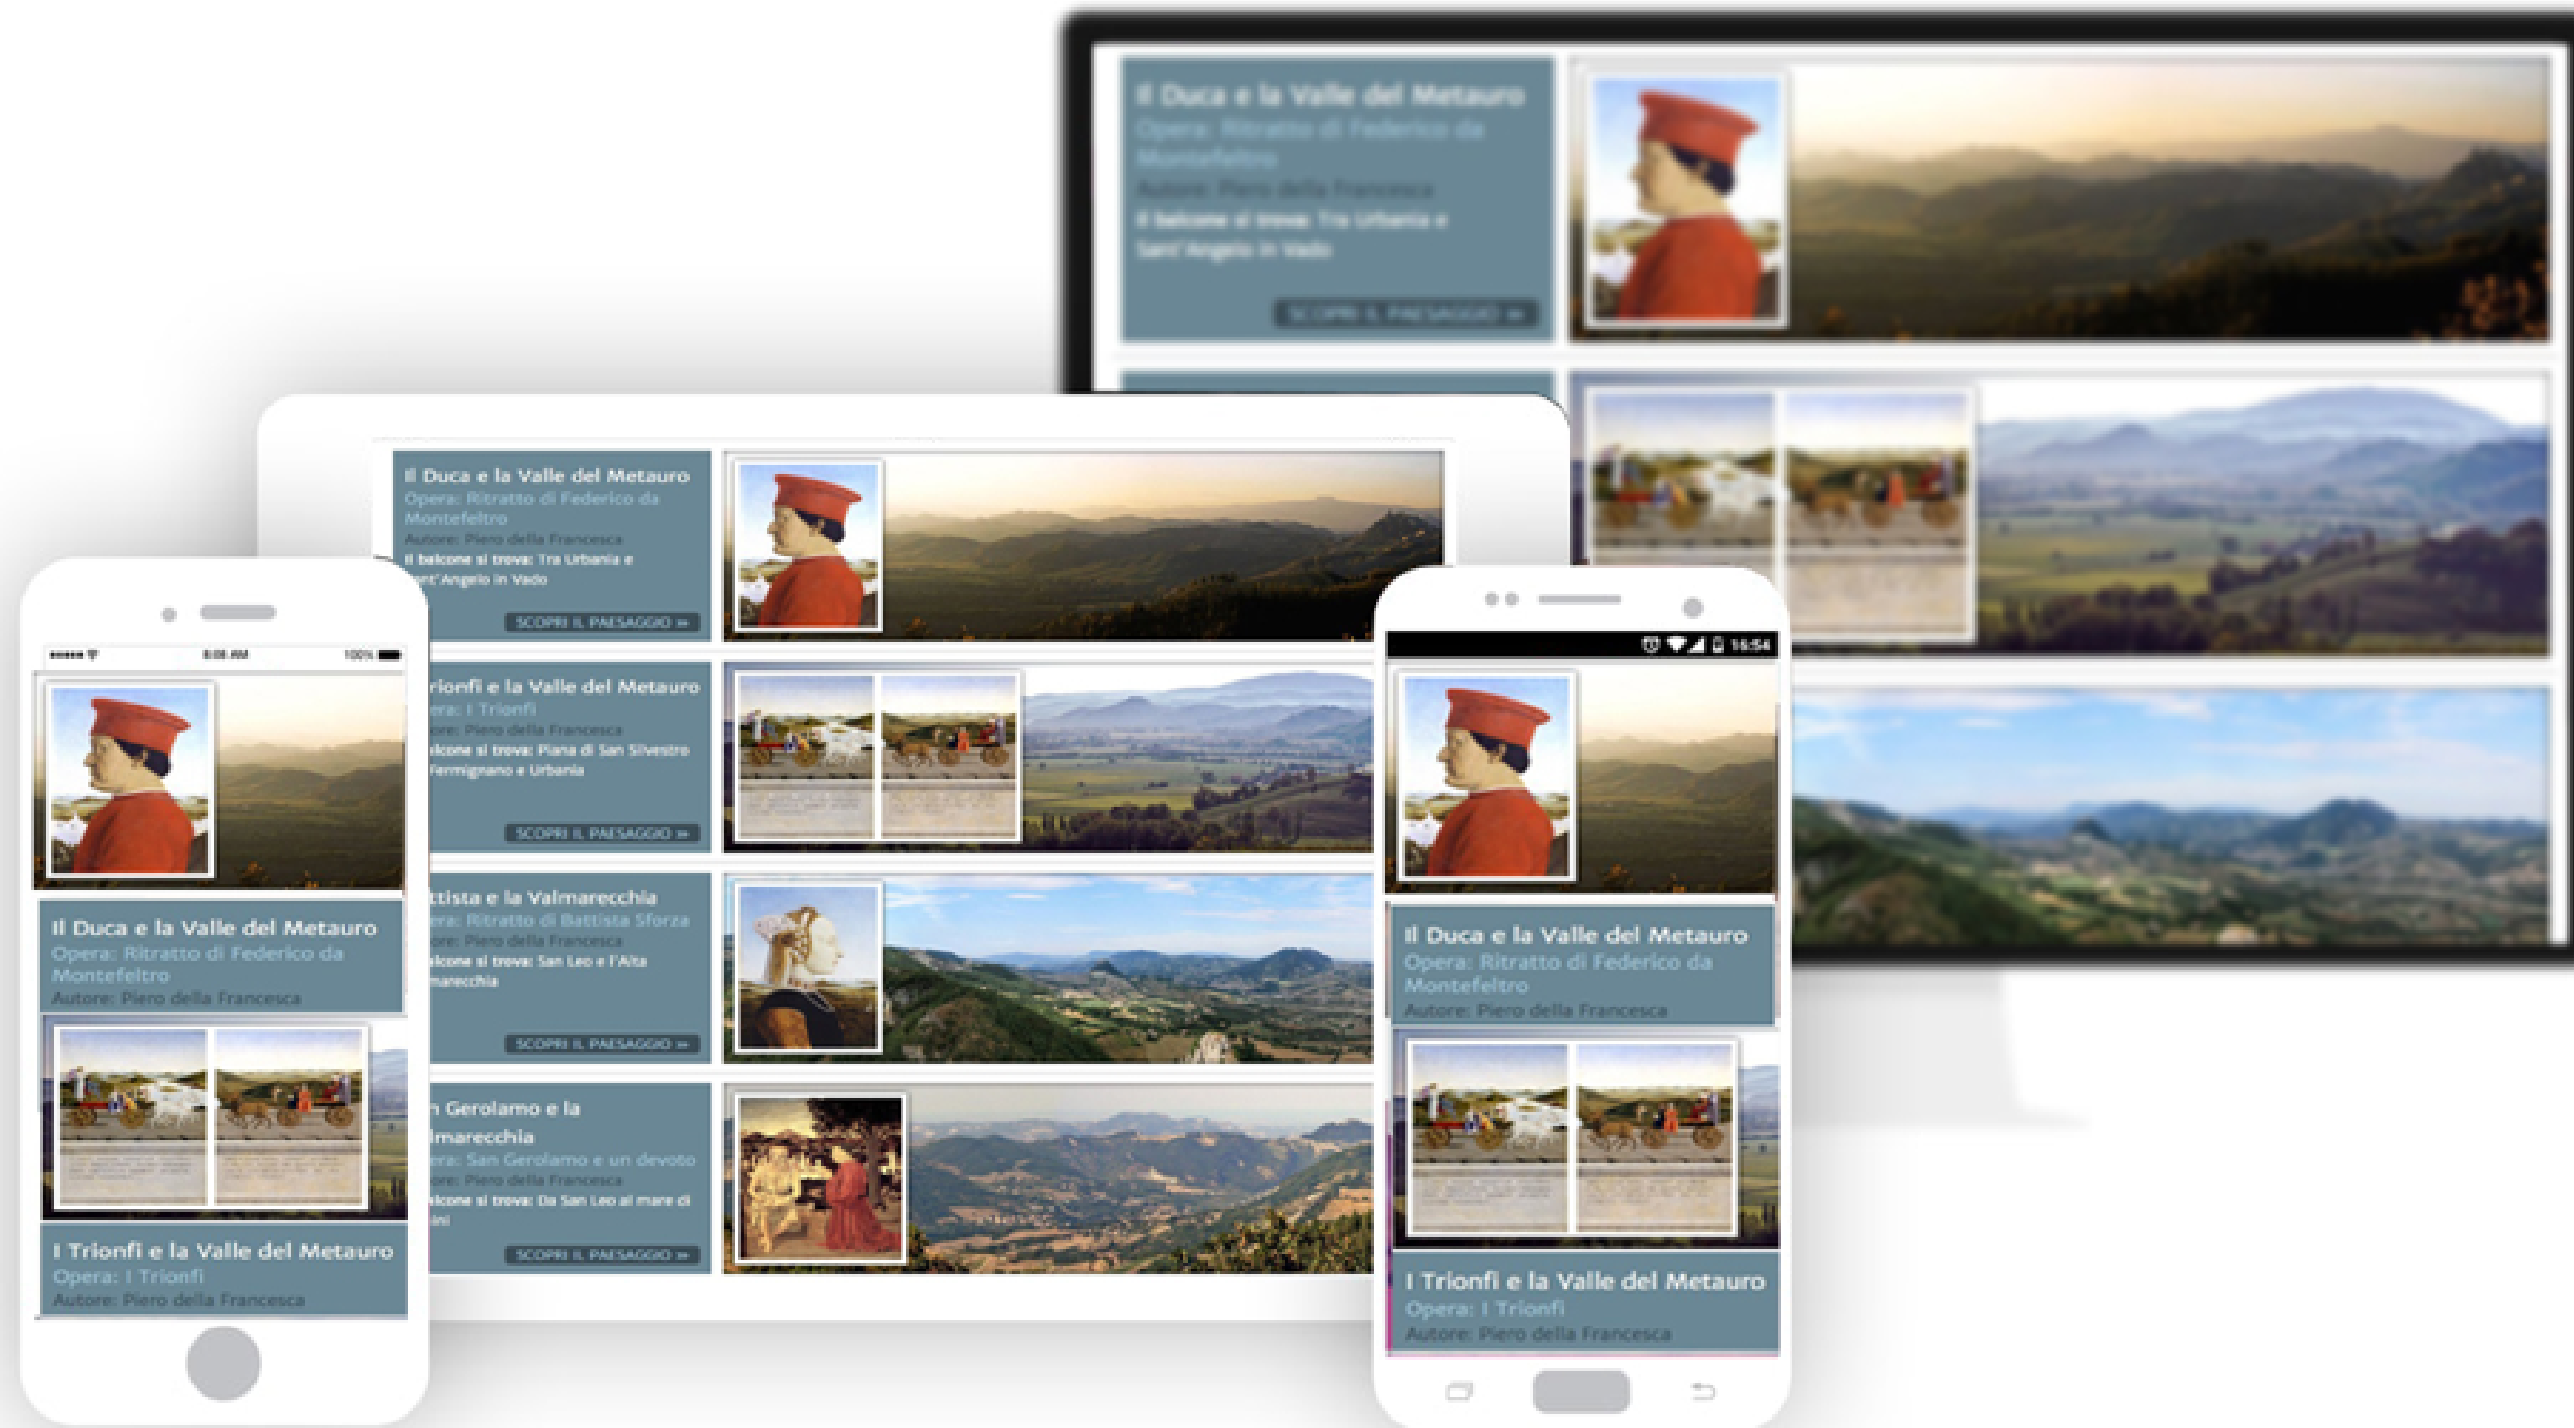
Il Duca e la Valle del Metauro
Opera: Ritratto di Federico da Montefeltro
Autore: Piero della Francesca
Il balcone si trova: Tra Urbania e Sant'Angelo in Vado
SCOPRI IL PAESAGGIO »

Il Duca e la Valle del Metauro
Opera: Ritratto di Federico da Montefeltro
Autore: Piero della Francesca
Il balcone si trova: Tra Urbania e Sant'Angelo in Vado
SCOPRI IL PAESAGGIO »

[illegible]rionfi e la Valle del Metauro
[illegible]era: I Trionfi
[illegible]ore: Piero della Francesca
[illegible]lcone si trova: Piana di San Silvestro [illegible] Fermignano e Urbania
SCOPRI IL PAESAGGIO »

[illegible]ttista e la Valmarecchia
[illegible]era: Ritratto di Battista Sforza
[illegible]ore: Piero della Francesca
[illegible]lcone si trova: San Leo e l'Alta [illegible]marecchia
SCOPRI IL PAESAGGIO »

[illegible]n Gerolamo e la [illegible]lmarecchia
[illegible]era: San Gerolamo e un devoto
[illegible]ore: Piero della Francesca
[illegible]lcone si trova: Da San Leo al mare di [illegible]ini
SCOPRI IL PAESAGGIO »

8:08 AM
100%

Il Duca e la Valle del Metauro
Opera: Ritratto di Federico da Montefeltro
Autore: Piero della Francesca

I Trionfi e la Valle del Metauro
Opera: I Trionfi
Autore: Piero della Francesca

16:54

Il Duca e la Valle del Metauro
Opera: Ritratto di Federico da Montefeltro
Autore: Piero della Francesca

I Trionfi e la Valle del Metauro
Opera: I Trionfi
Autore: Piero della Francesca